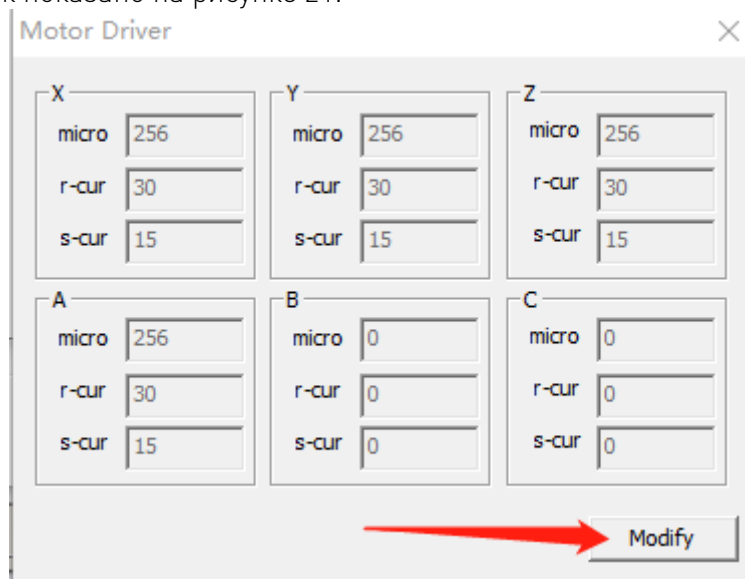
к показано на рисунке 21.

Motor Driver

X
micro 256
r-cur 30
s-cur 15

Y
micro 256
r-cur 30
s-cur 15

Z
micro 256
r-cur 30
s-cur 15

A
micro 256
r-cur 30
s-cur 15

B
micro 0
r-cur 0
s-cur 0

C
micro 0
r-cur 0
s-cur 0

Modify